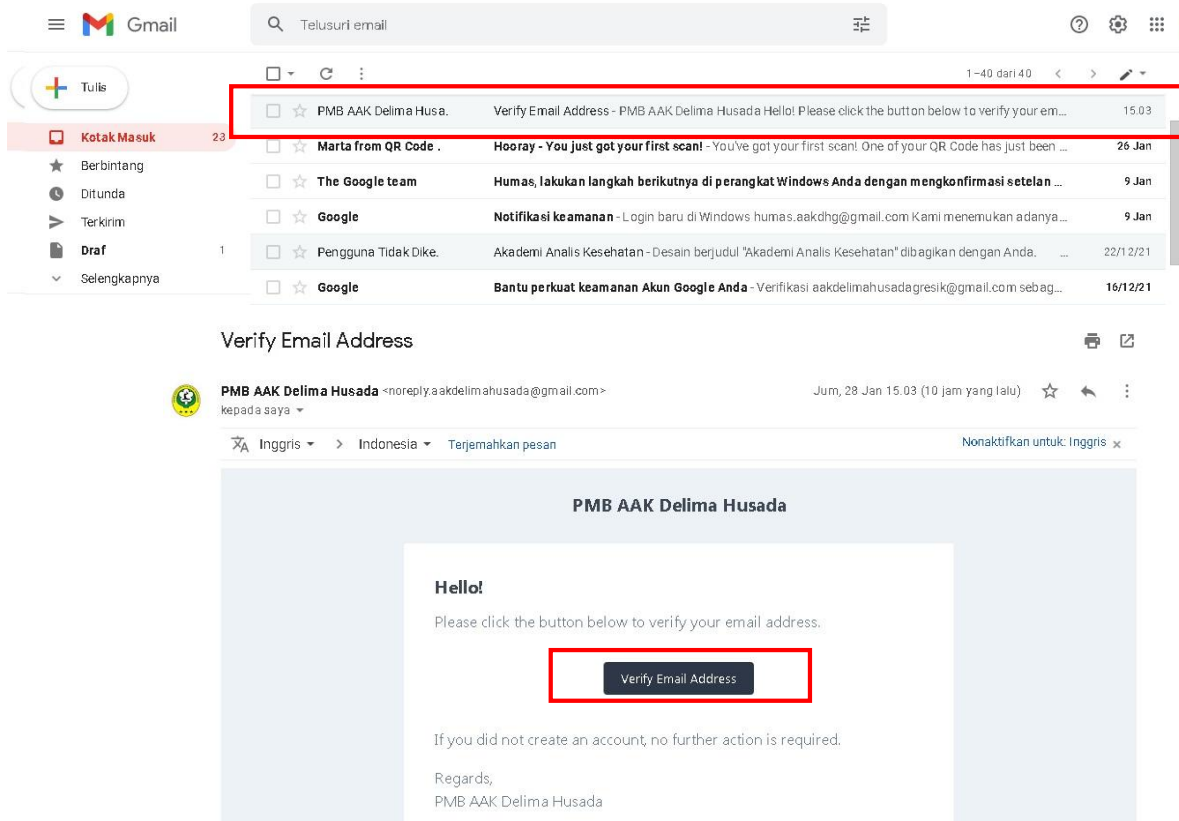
Gmail

Telusuri email

Tulis

Kotak Masuk 23
Berbintang
Ditunda
Terkirim
Draf 1
Selengkapnya

1–40 dari 40

| | | |
|---|---|---|
| PMB AAK Delima Husa. | Verify Email Address - PMB AAK Delima Husada Hello! Please click the button below to verify your em... | 15.03 |
| Marta from QR Code . | Hooray - You just got your first scan! - You've got your first scan! One of your QR Code has just been ... | 26 Jan |
| The Google team | Humas, lakukan langkah berikutnya di perangkat Windows Anda dengan mengkonfirmasi setelan ... | 9 Jan |
| Google | Notifikasi keamanan - Login baru di Windows humas.aakdhg@gmail.com Kami menemukan adanya... | 9 Jan |
| Pengguna Tidak Dike. | Akademi Analis Kesehatan - Desain berjudul "Akademi Analis Kesehatan" dibagikan dengan Anda. ... | 22/12/21 |
| Google | Bantu perkuat keamanan Akun Google Anda - Verifikasi aakdelimahusadagresik@gmail.com sebag... | 16/12/21 |

Verify Email Address

PMB AAK Delima Husada <noreply.aakdelimahusada@gmail.com>
kepada saya

Jum, 28 Jan 15.03 (10 jam yang lalu)

Inggris > Indonesia Terjemahkan pesan

Nonaktifkan untuk: Inggris

PMB AAK Delima Husada

Hello!

Please click the button below to verify your email address.

Verify Email Address

If you did not create an account, no further action is required.

Regards,
PMB AAK Delima Husada